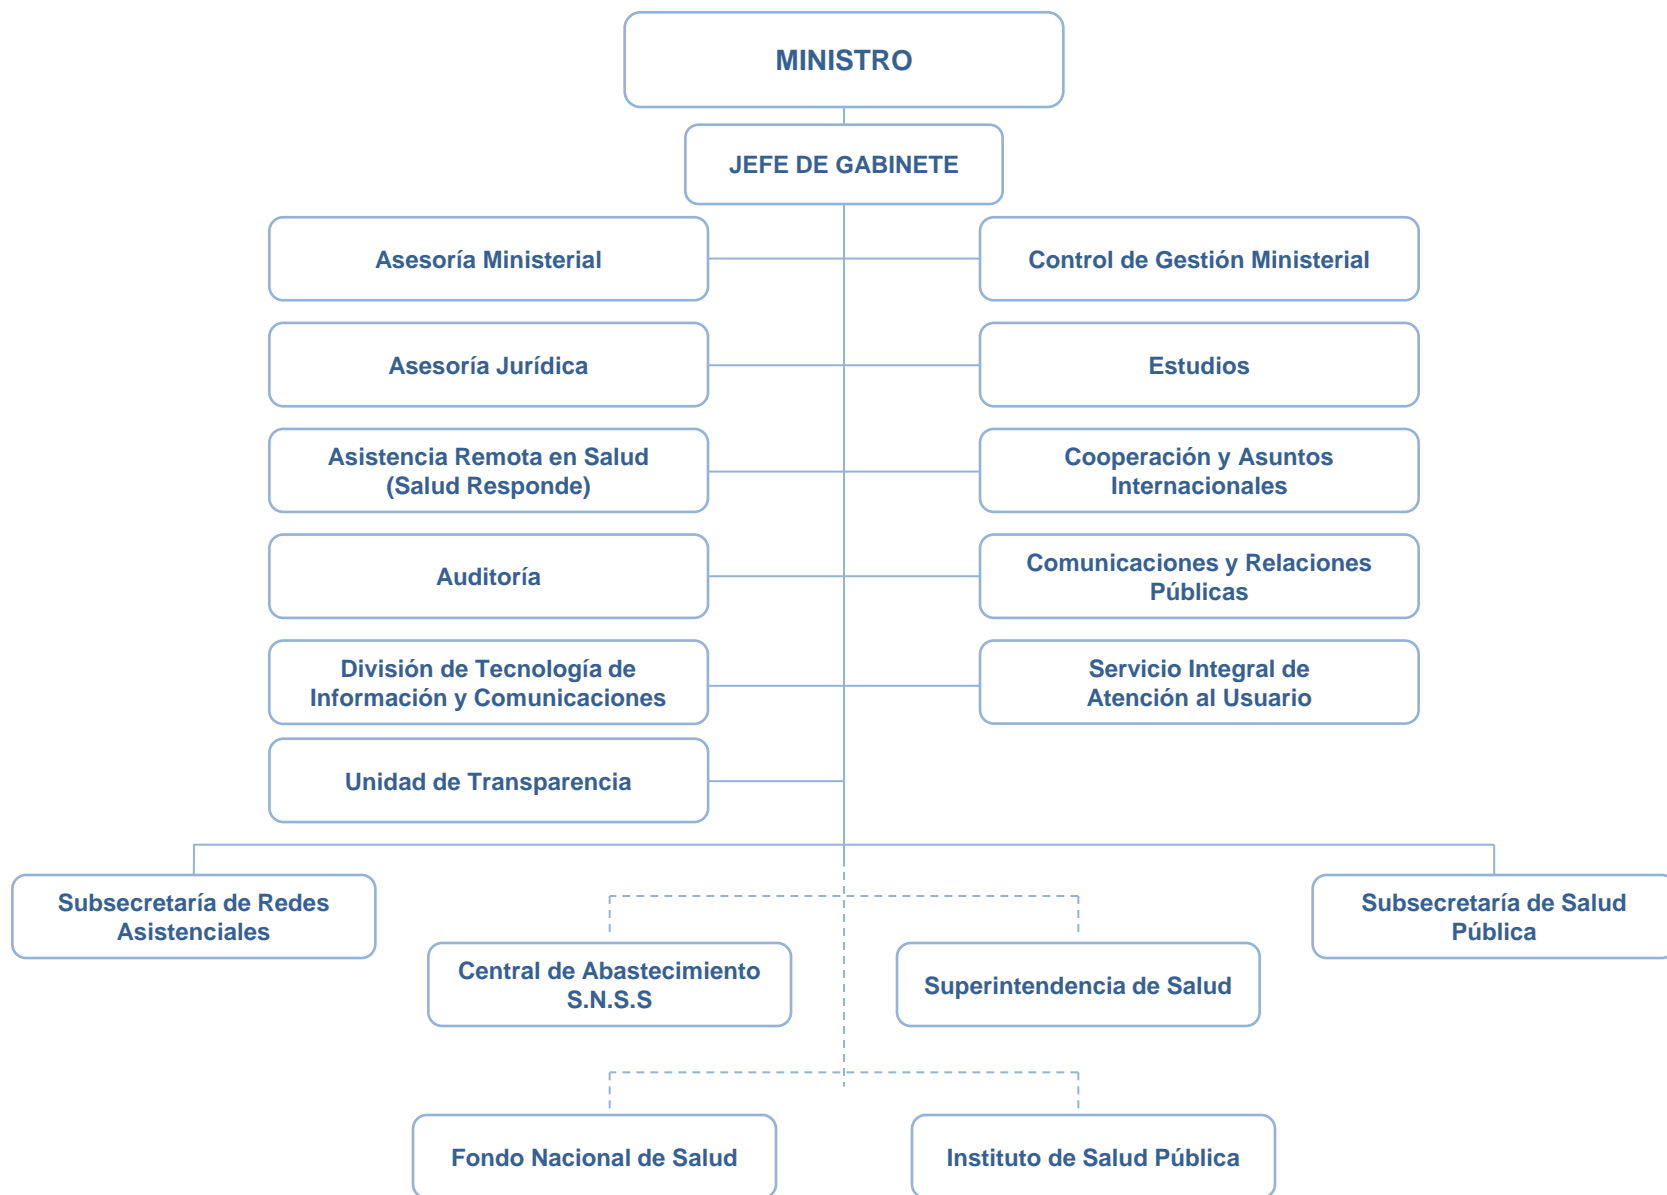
MINISTRO

JEFE DE GABINETE

Asesoría Ministerial

Control de Gestión Ministerial

Asesoría Jurídica

Estudios

Asistencia Remota en Salud (Salud Responde)

Cooperación y Asuntos Internacionales

Auditoría

Comunicaciones y Relaciones Públicas

División de Tecnología de Información y Comunicaciones

Servicio Integral de Atención al Usuario

Unidad de Transparencia

Subsecretaría de Redes Asistenciales

Subsecretaría de Salud Pública

Central de Abastecimiento S.N.S.S

Superintendencia de Salud

Fondo Nacional de Salud

Instituto de Salud Pública